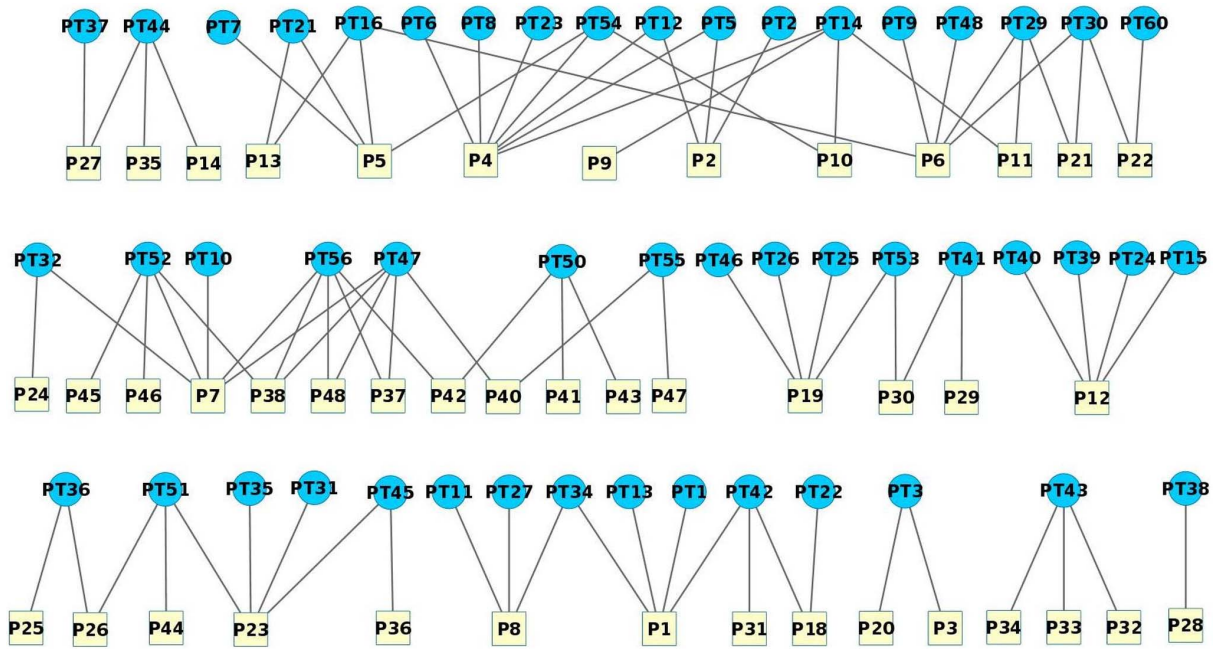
PT37 PT44 PT7 PT21 PT16 PT6 PT8 PT23 PT54 PT12 PT5 PT2 PT14 PT9 PT48 PT29 PT30 PT60

P27 P35 P14 P13 P5 P4 P9 P2 P10 P6 P11 P21 P22

PT32 PT52 PT10 PT56 PT47 PT50 PT55 PT46 PT26 PT25 PT53 PT41 PT40 PT39 PT24 PT15

P24 P45 P46 P7 P38 P48 P37 P42 P40 P41 P43 P47 P19 P30 P29 P12

PT36 PT51 PT35 PT31 PT45 PT11 PT27 PT34 PT13 PT1 PT42 PT22 PT3 PT43 PT38

P25 P26 P44 P23 P36 P8 P1 P31 P18 P20 P3 P34 P33 P32 P28